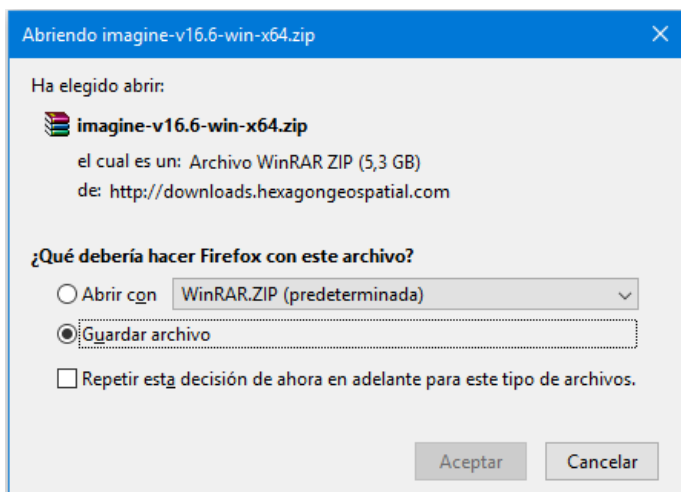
Abriendo imagine-v16.6-win-x64.zip

Ha elegido abrir:

imagine-v16.6-win-x64.zip

el cual es un: Archivo WinRAR ZIP (5,3 GB)

de: http://downloads.hexagongeospatial.com

¿Qué debería hacer Firefox con este archivo?

Abrir con WinRAR.ZIP (predeterminada)

Guardar archivo

Repetir esta decisión de ahora en adelante para este tipo de archivos.

Aceptar Cancelar